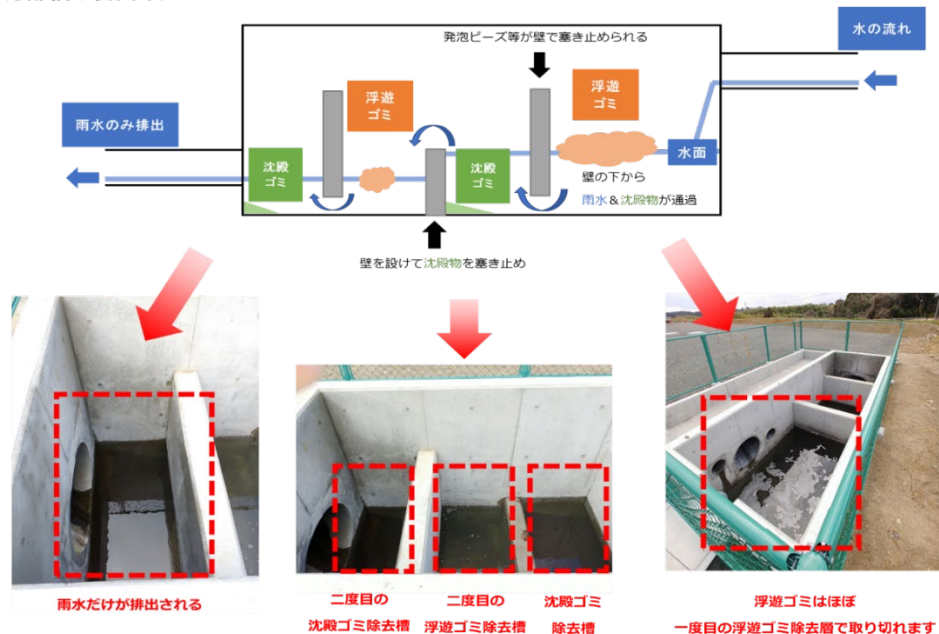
発泡ビーズ等が壁で塞き止められる

水の流れ

浮遊ゴミ

浮遊ゴミ

雨水のみ排出

沈殿ゴミ

沈殿ゴミ

水面

壁の下から雨水＆沈殿物が通過

壁を設けて沈殿物を塞き止め

雨水だけが排出される

二度目の沈殿ゴミ除去槽

二度目の浮遊ゴミ除去槽

沈殿ゴミ除去槽

浮遊ゴミはほぼ一度目の浮遊ゴミ除去層で取り切れます